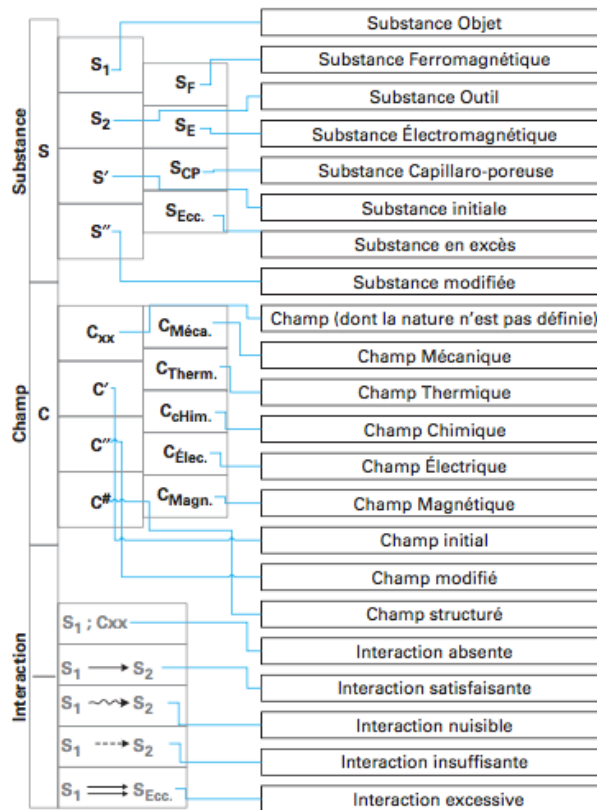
Substance

S

$S_1$

$S_F$

$S_2$

$S_E$

$S'$

$S_{CP}$

$S_{Ecc.}$

$S''$

Substance Objet

Substance Ferromagnétique

Substance Outil

Substance Électromagnétique

Substance Capillaro-poreuse

Substance initiale

Substance en excès

Substance modifiée

Champ

C

$C_{xx}$

$C_{Méca.}$

$C'$

$C_{Therm.}$

$C_{cHim.}$

$C''$

$C_{Élec.}$

$C^{\#}$

$C_{Magn.}$

Champ (dont la nature n'est pas définie)

Champ Mécanique

Champ Thermique

Champ Chimique

Champ Électrique

Champ Magnétique

Champ initial

Champ modifié

Champ structuré

Interaction

$S_1$ ; Cxx

$S_1 \longrightarrow S_2$

$S_1 \rightsquigarrow S_2$

$S_1 \dashrightarrow S_2$

$S_1 \Rrightarrow S_{Ecc.}$

Interaction absente

Interaction satisfaisante

Interaction nuisible

Interaction insuffisante

Interaction excessive